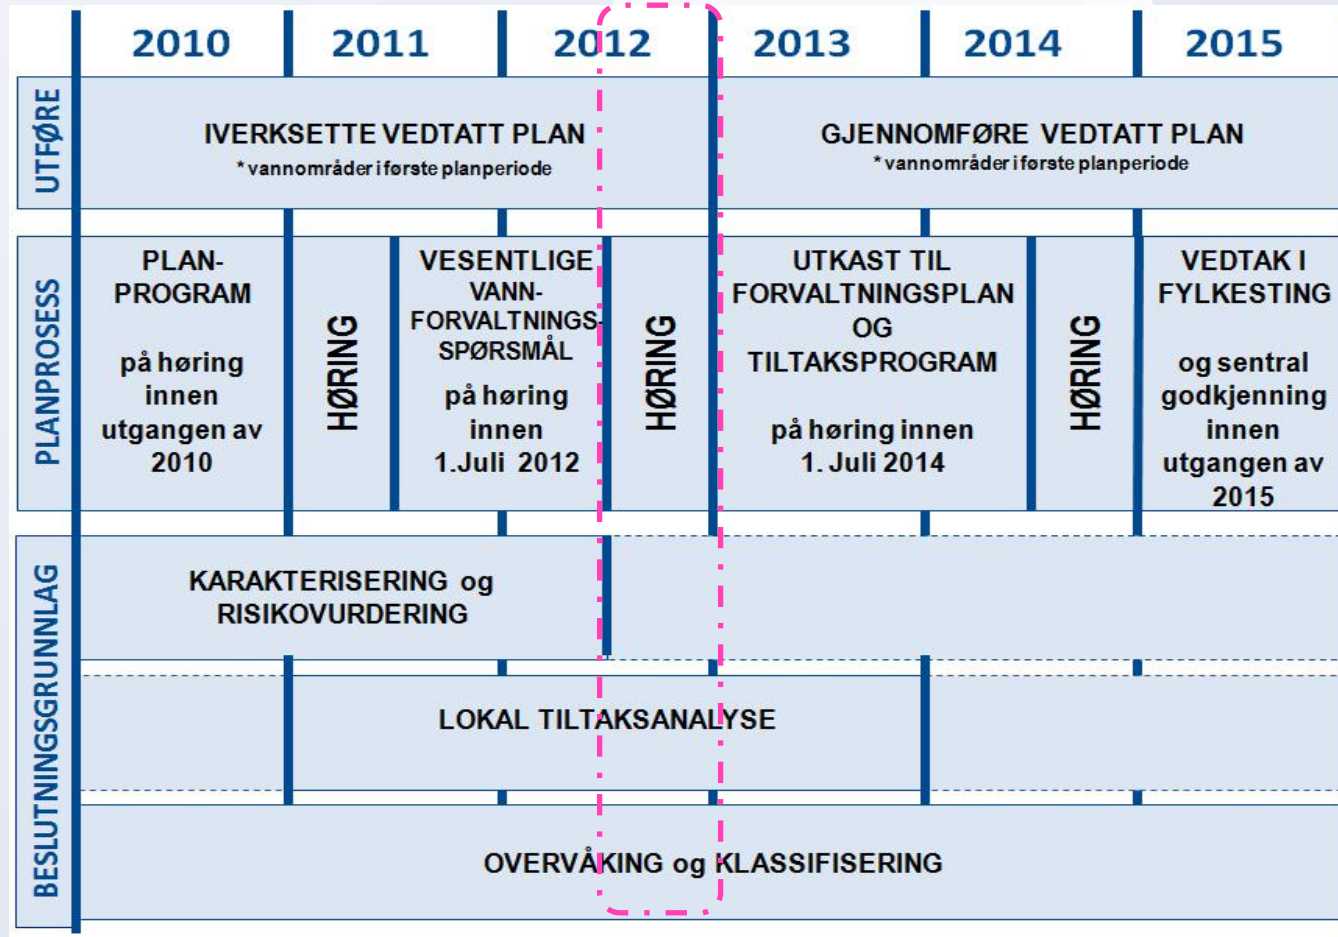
| | 2010 | 2011 | 2012 | 2013 | 2014 | 2015 |
|---|---|---|---|---|---|---|

UTFØRE

IVERKSETTE VEDTATT PLAN
* vannområder i første planperiode

GJENNOMFØRE VEDTATT PLAN
* vannområder i første planperiode

PLANPROSESS

PLAN-PROGRAM

på høring innen utgangen av 2010

HØRING

VESENTLIGE VANN-FORVALTNINGS-SPØRSMÅL

på høring innen 1.Juli 2012

HØRING

UTKAST TIL FORVALTNINGSPLAN OG TILTAKSPROGRAM

på høring innen 1. Juli 2014

HØRING

VEDTAK I FYLKESTING

og sentral godkjenning innen utgangen av 2015

BESLUTNINGSGRUNNLAG

KARAKTERISERING og RISIKOVURDERING

LOKAL TILTAKSANALYSE

OVERVÅKING og KLASSIFISERING